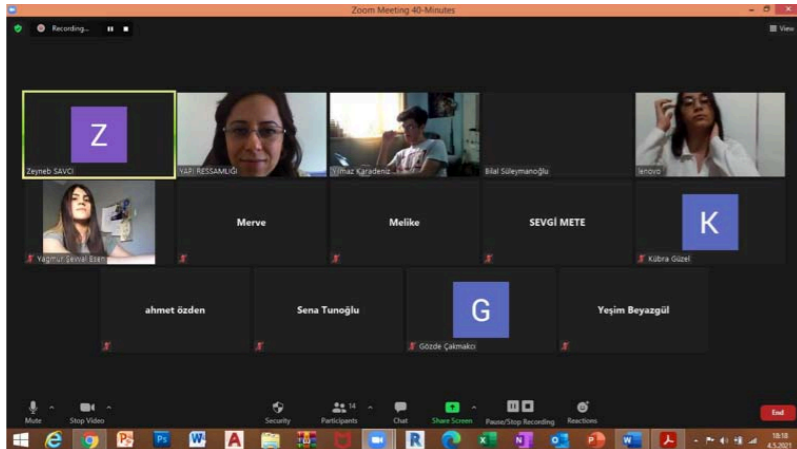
Zoom Meeting 40-Minutes

Recording...

View

Z

Zeyneb SAVCI

YAPI RESSAMLIĞI

Yılmaz Karadeniz

Bilal Süleymanoğlu

lenovo

Yağmur Şevval Esen

Merve

Melike

SEVGİ METE

K

Kübra Güzel

ahmet özden

Sena Tunoğlu

G

Gözde Çakmakcı

Yeşim Beyazgül

Mute

Stop Video

Security

14

Participants

Chat

Share Screen

Pause/Stop Recording

Reactions

End

Ps

W

R

18:18

4.5.2021